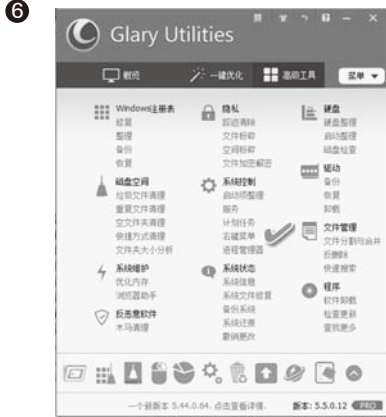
❻

Glary Utilities

概览 一键优化 高级工具 菜单

Windows注册表
修复
整理
备份
恢复

磁盘空间
垃圾文件清理
重复文件清理
空文件夹清理
快捷方式清理
文件夹大小分析

系统维护
优化内存
浏览器助手

反恶意软件
木马清理

隐私
踪迹清除
文件粉碎
空闲粉碎
文件加密解密

系统控制
启动项管理
服务
计划任务
右键菜单
进程管理器

系统状态
系统信息
系统文件修复
备份系统
系统还原
影响更改

硬盘
硬盘整理
启动项整理
磁盘检查

驱动
备份
恢复
卸载

文件管理
文件分割与合并
反删除
快速搜索

程序
软件卸载
检查更新
查找更多

一个新版本 5.44.0.64. 点击查看详情。 版本: 5.5.0.12 PRO